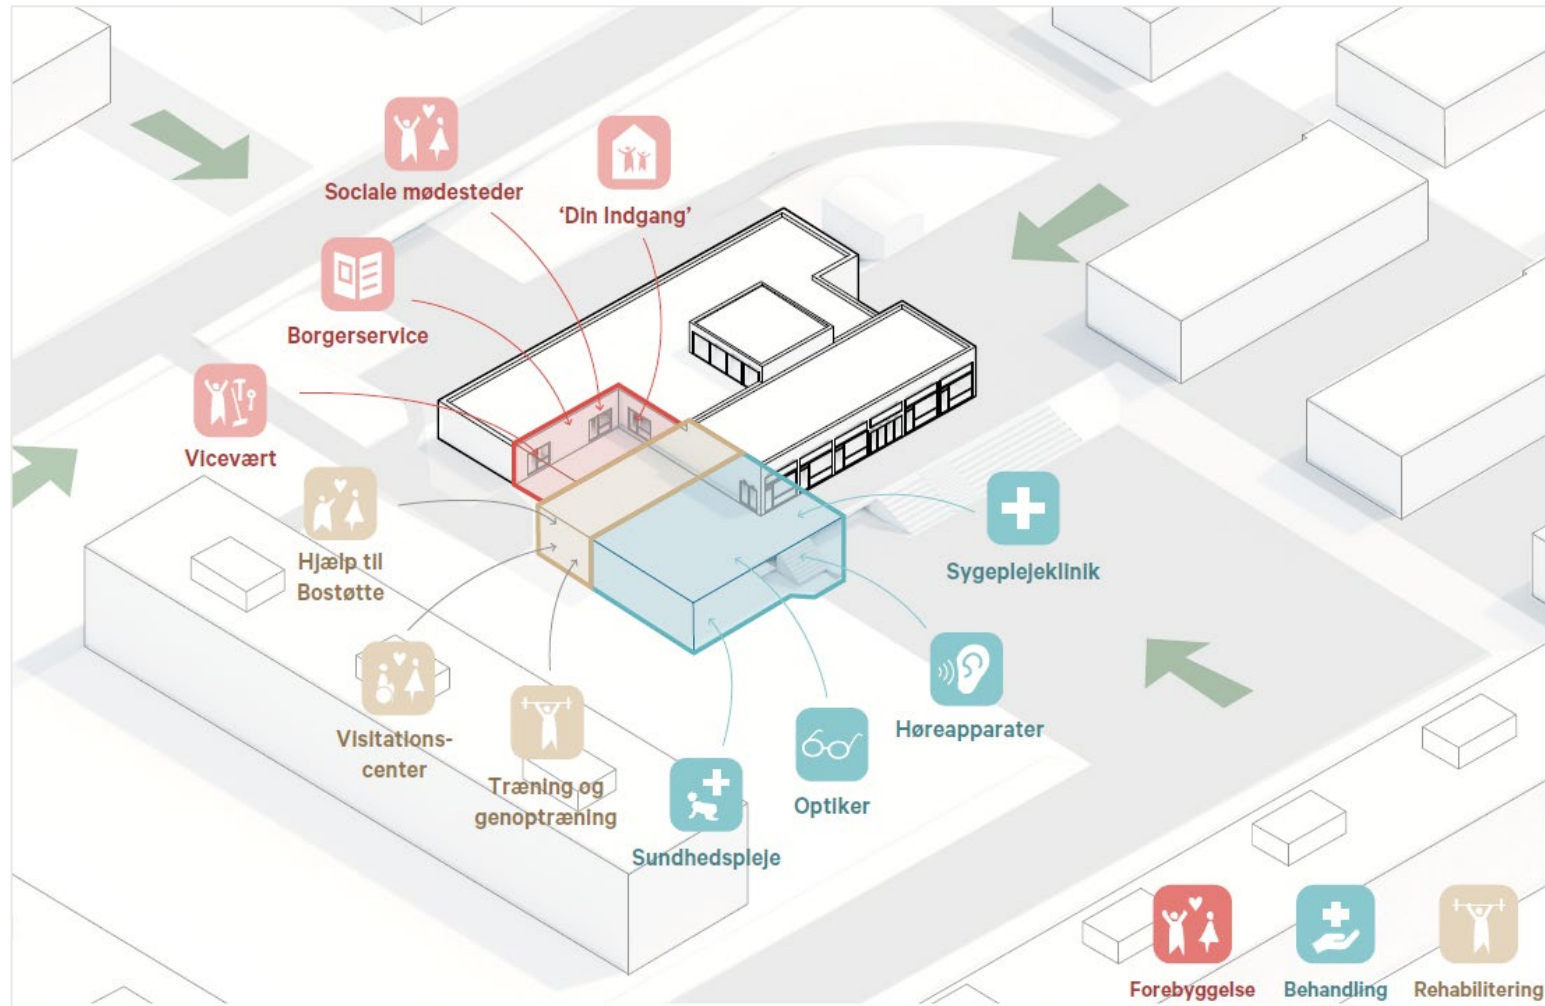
Sociale mødesteder

'Din Indgang'

Borgerservice

Vicevært

Hjælp til Bostøtte

Visitations-center

Træning og genoptræning

Sundhedspleje

Optiker

Høreapparater

Sygeplejeklinik

Forebyggelse

Behandling

Rehabilitering